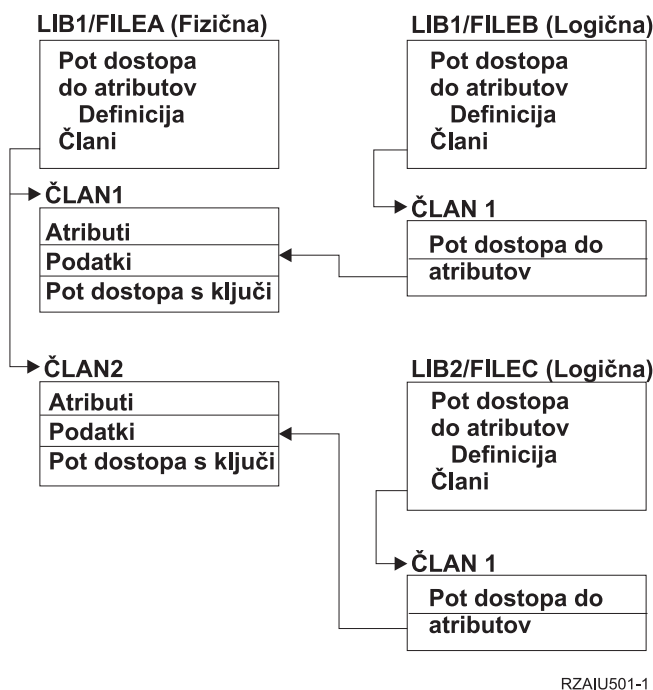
LIB1/FILEA (Fizična)

Pot dostopa do atributov
Definicija
Člani

LIB1/FILEB (Logična)

Pot dostopa do atributov
Definicija
Člani

ČLAN1

Atributi
Podatki
Pot dostopa s ključi

ČLAN 1

Pot dostopa do atributov

ČLAN2

Atributi
Podatki
Pot dostopa s ključi

LIB2/FILEC (Logična)

Pot dostopa do atributov
Definicija
Člani

ČLAN 1

Pot dostopa do atributov

RZAIU501-1